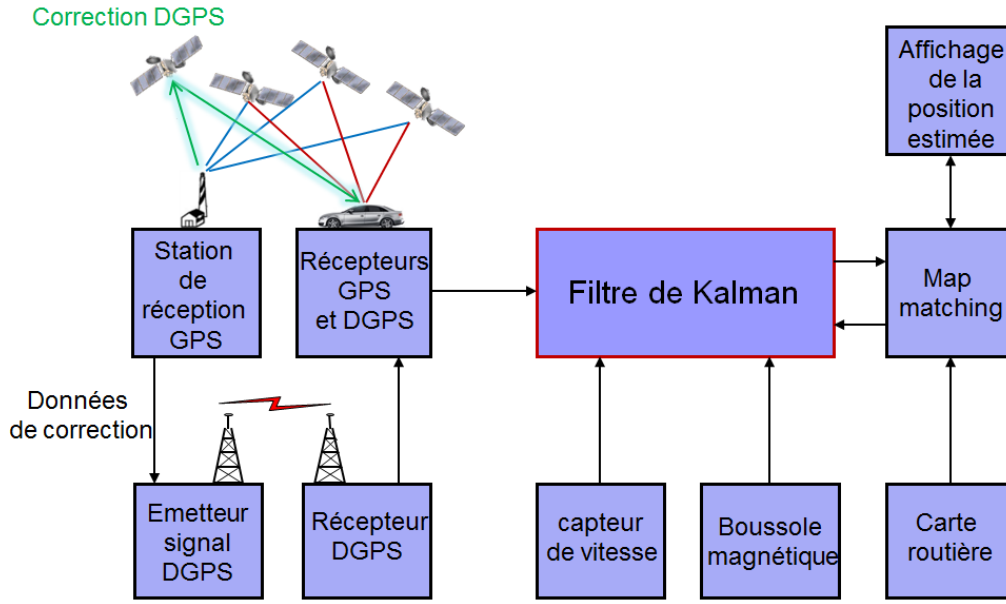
Correction DGPS

Affichage de la position estimée

Station de réception GPS

Récepteurs GPS et DGPS

Filtre de Kalman

Map matching

Données de correction

Emetteur signal DGPS

Récepteur DGPS

capteur de vitesse

Boussole magnétique

Carte routière